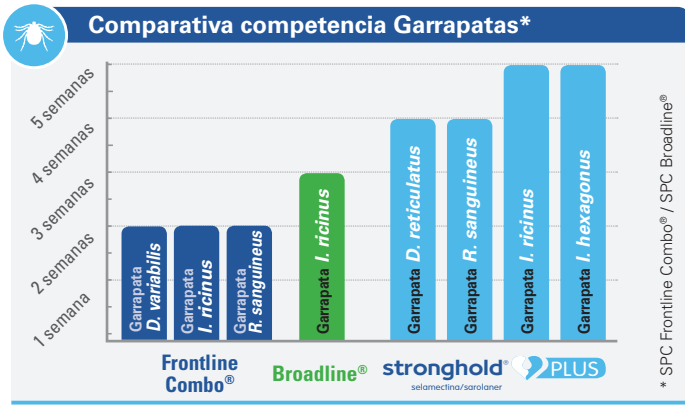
Comparativa competencia Garrapatas*

5 semanas
4 semanas
3 semanas
2 semanas
1 semana

Garrapata D. variabilis
Garrapata I. ricinus
Garrapata R. sanguineus
Garrapata I. ricinus
Garrapata D. reticulatus
Garrapata R. sanguineus
Garrapata I. ricinus
Garrapata I. hexagonus

Frontline Combo®
Broadline®
stronghold® PLUS
selamectina/sarolaner

* SPC Frontline Combo® / SPC Broadline®